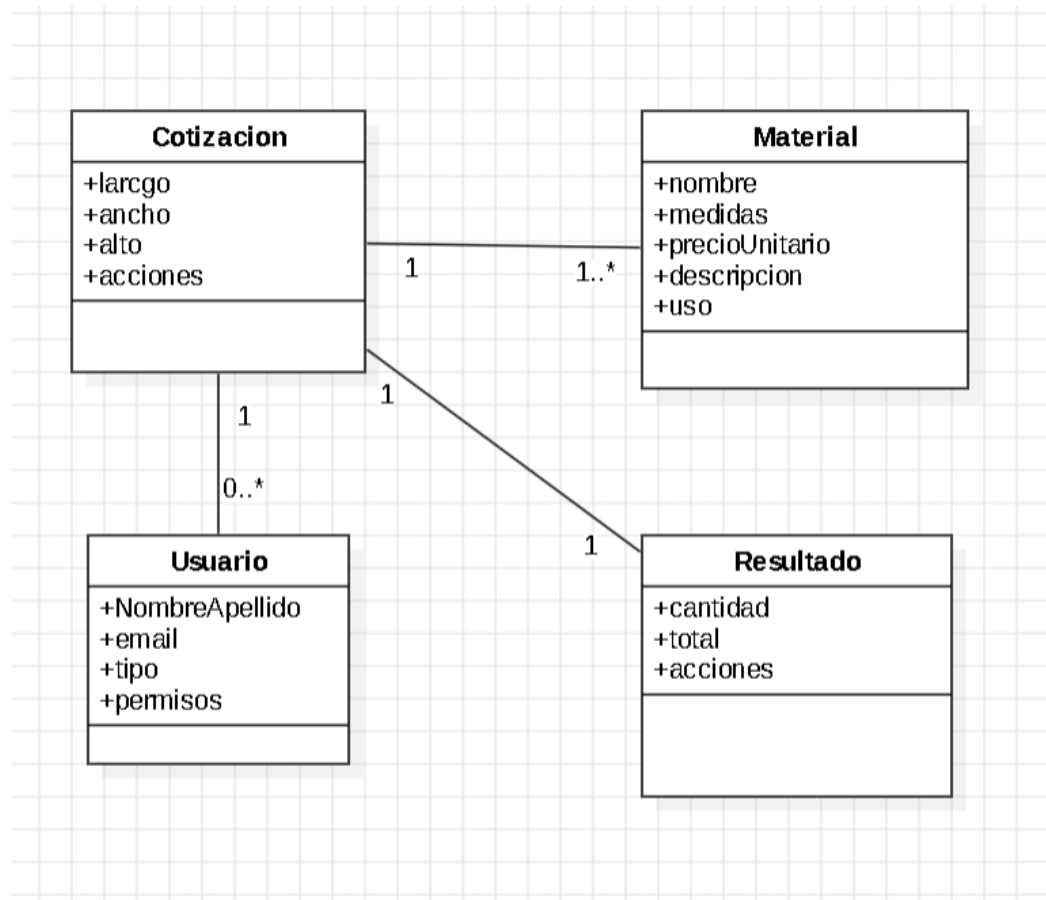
Cotizacion
+larcgo
+ancho
+alto
+acciones

Material
+nombre
+medidas
+precioUnitario
+descripcion
+uso

1
1..*
1
1
1
0..*

Usuario
+NombreApellido
+email
+tipo
+permisos

Resultado
+cantidad
+total
+acciones